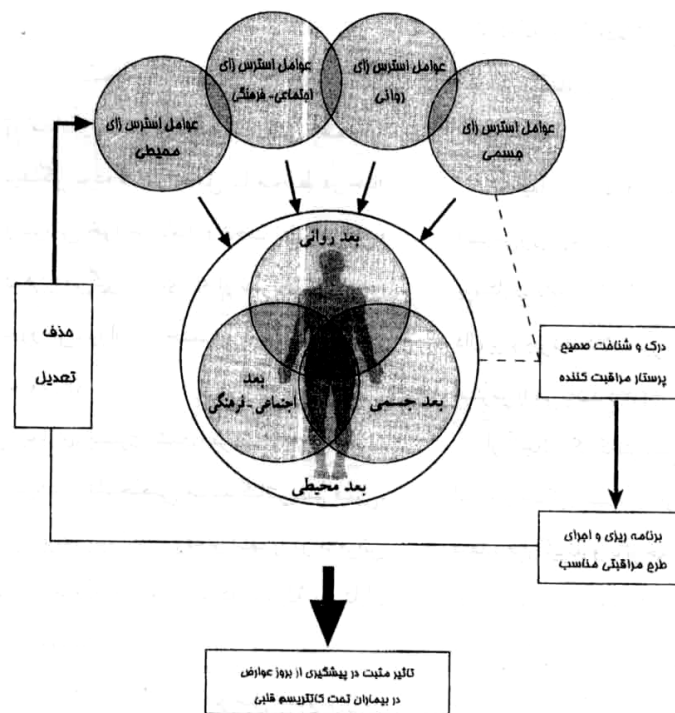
عوامل استرس زای محیطی

عوامل استرس زای اجتماعی- فرهنگی

عوامل استرس زای روانی

عوامل استرس زای جسمی

بعد روانی

بعد اجتماعی - فرهنگی

بعد جسمی

بعد محیطی

حذف
تعدیل

درک و شناخت صحیح پرستار مراقبت کننده

برنامه ریزی و اجرای طرح مراقبتی مناسب

تاثیر مثبت در پیشگیری از بروز عوارض در بیماران تحت کاتتریسم قلبی